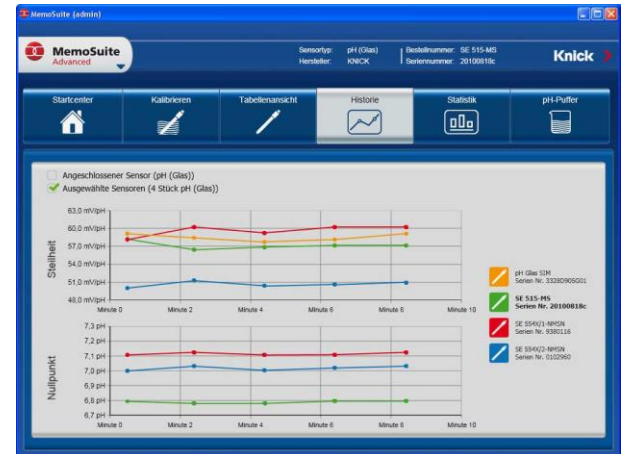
MemoSuite (admin)

MemoSuite Advanced

Sensortyp: pH (Glas)
Hersteller: KNICK
Bestellnummer: SE 515-MS
Seriennummer: 20100818c

Knick

Startcenter
Kalibrieren
Tabellenansicht
Historie
Statistik
pH-Puffer

Angeschlossener Sensor (pH (Glas))
Ausgewählte Sensoren (4 Stück pH (Glas))

Steilheit
63,0 mV/pH
60,0 mV/pH
57,0 mV/pH
54,0 mV/pH
51,0 mV/pH
48,0 mV/pH
Minute 0
Minute 2
Minute 4
Minute 6
Minute 8
Minute 10

Nullpunkt
7,3 pH
7,2 pH
7,1 pH
7,0 pH
6,9 pH
6,8 pH
6,7 pH
Minute 0
Minute 2
Minute 4
Minute 6
Minute 8
Minute 10

pH Glas SIM
Serien Nr. 3328D90SG01
SE 515-MS
Serien Nr. 20100818c
SE 554X/1-NMSN
Serien Nr. 9380116
SE 554X/2-NMSN
Serien Nr. 0102960